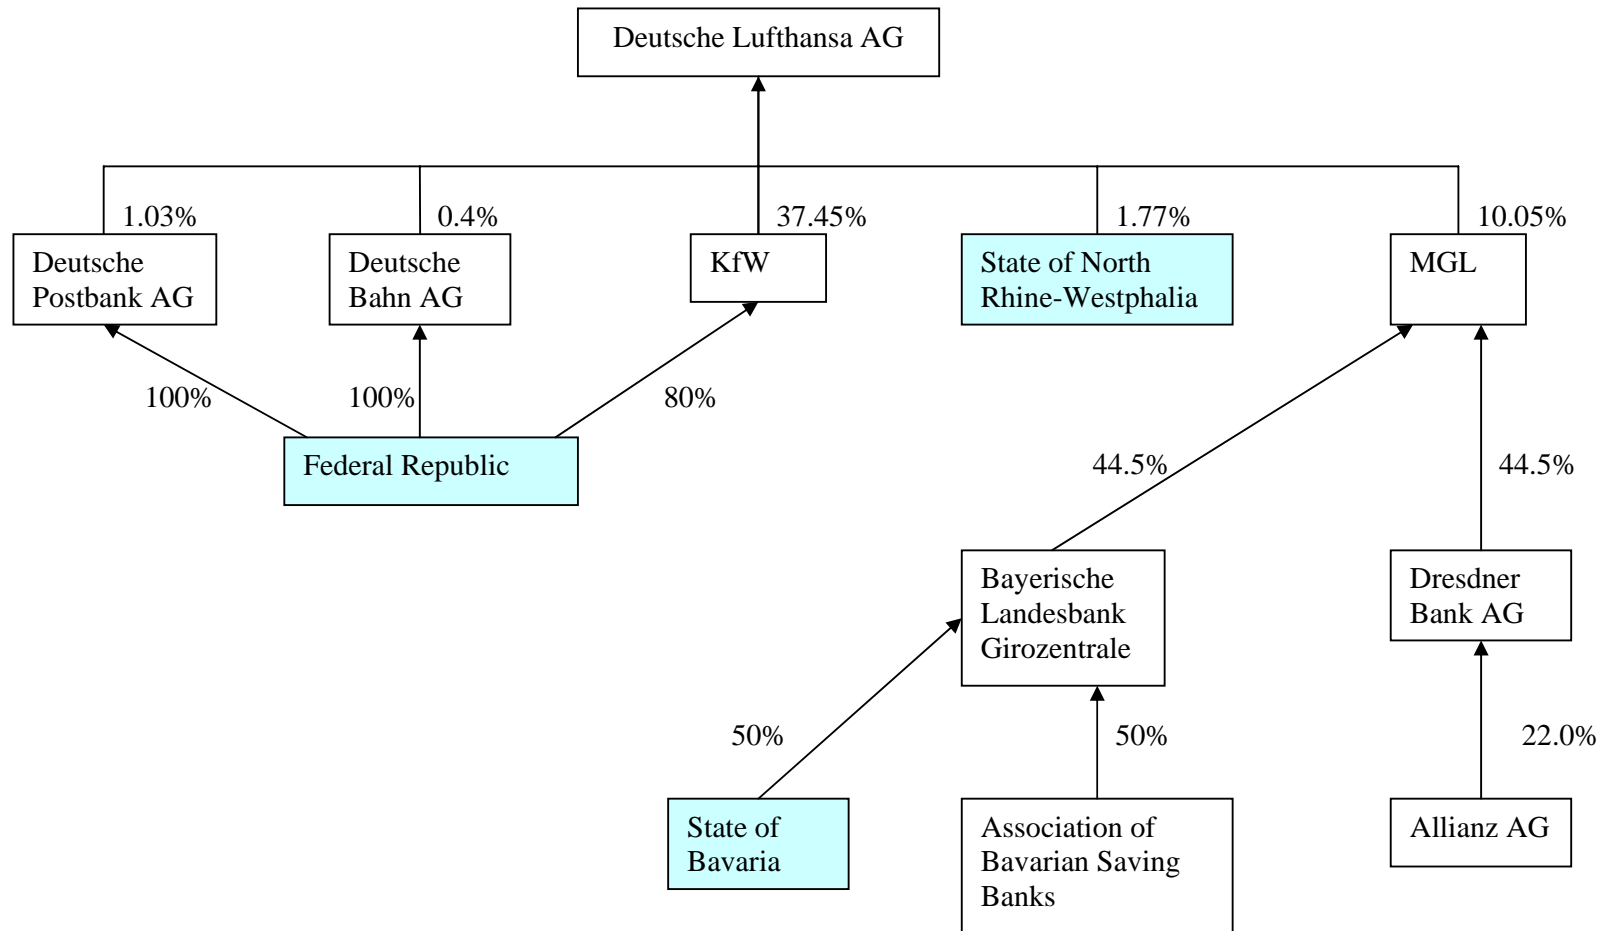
Deutsche Lufthansa AG

1.03%
0.4%
37.45%
1.77%
10.05%

Deutsche Postbank AG

Deutsche Bahn AG

KfW

State of North Rhine-Westphalia

MGL

100%
100%
80%

Federal Republic

44.5%
44.5%

Bayerische Landesbank Girozentrale

Dresdner Bank AG

50%
50%
22.0%

State of Bavaria

Association of Bavarian Saving Banks

Allianz AG